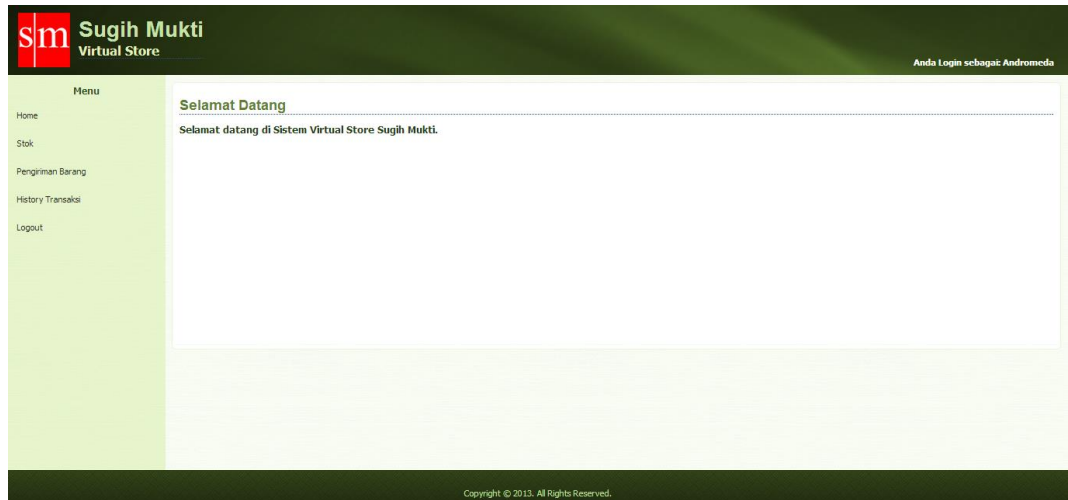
sm Sugih Mukti
Virtual Store

Anda Login sebagai: Andromeda

Menu
Home
Stok
Pengiriman Barang
History Transaksi
Logout

Selamat Datang

Selamat datang di Sistem Virtual Store Sugih Mukti.

Copyright © 2013. All Rights Reserved.